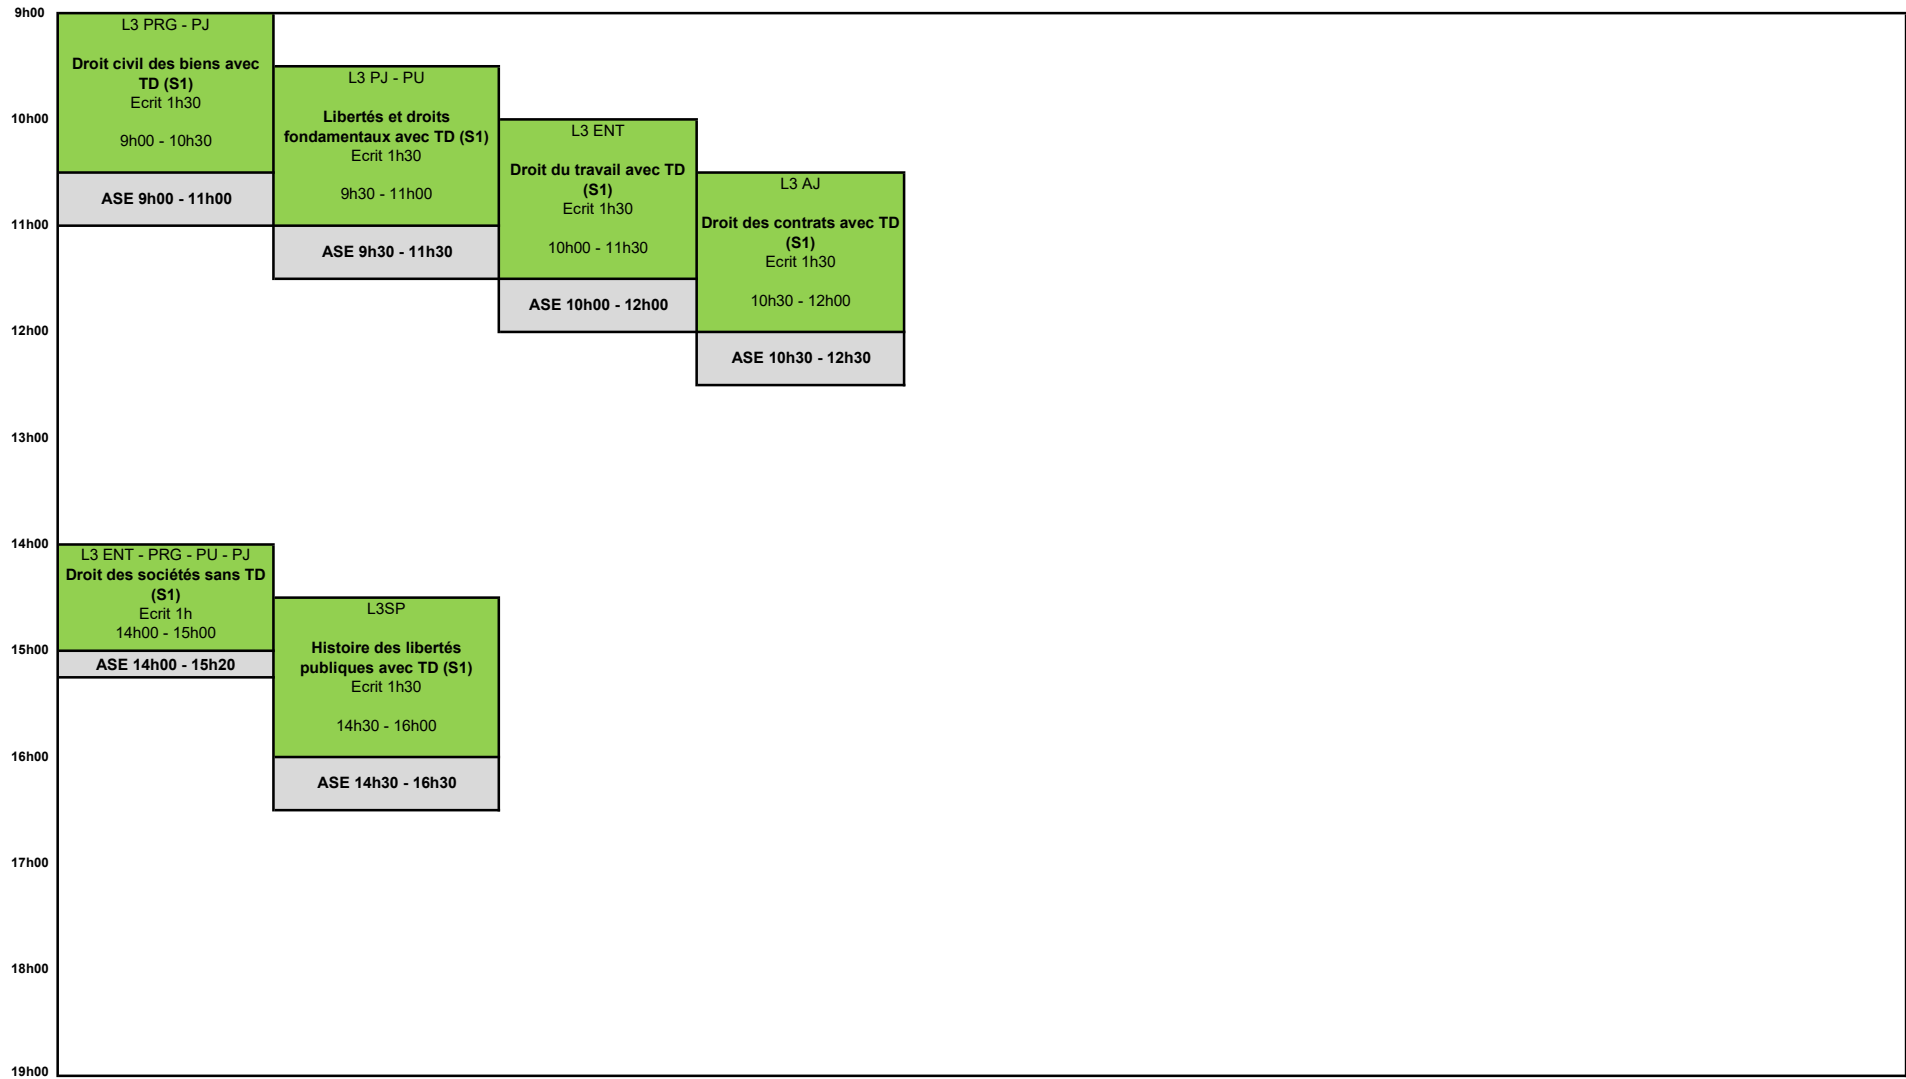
9h00
10h00
11h00
12h00
13h00
14h00
15h00
16h00
17h00
18h00
19h00

L3 PRG - PJ

Droit civil des biens avec TD (S1)
Ecrit 1h30

9h00 - 10h30

ASE 9h00 - 11h00

L3 PJ - PU

Libertés et droits fondamentaux avec TD (S1)
Ecrit 1h30

9h30 - 11h00

ASE 9h30 - 11h30

L3 ENT

Droit du travail avec TD (S1)
Ecrit 1h30

10h00 - 11h30

ASE 10h00 - 12h00

L3 AJ

Droit des contrats avec TD (S1)
Ecrit 1h30

10h30 - 12h00

ASE 10h30 - 12h30

L3 ENT - PRG - PU - PJ
Droit des sociétés sans TD (S1)
Ecrit 1h
14h00 - 15h00

ASE 14h00 - 15h20

L3SP

Histoire des libertés publiques avec TD (S1)
Ecrit 1h30

14h30 - 16h00

ASE 14h30 - 16h30